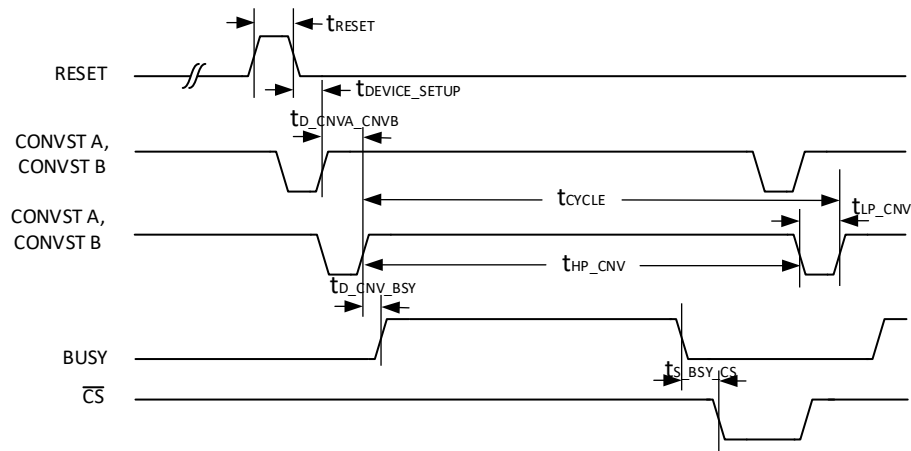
$t_{RESET}$

RESET

$t_{DEVICE\_SETUP}$

$t_{D\_CNVA\_CNVB}$

CONVST A, CONVST B

$t_{CYCLE}$

$t_{LP\_CNV}$

CONVST A, CONVST B

$t_{HP\_CNV}$

$t_{D\_CNV\_BSY}$

BUSY

$t_{S\_BSY\_CS}$

$\overline{CS}$